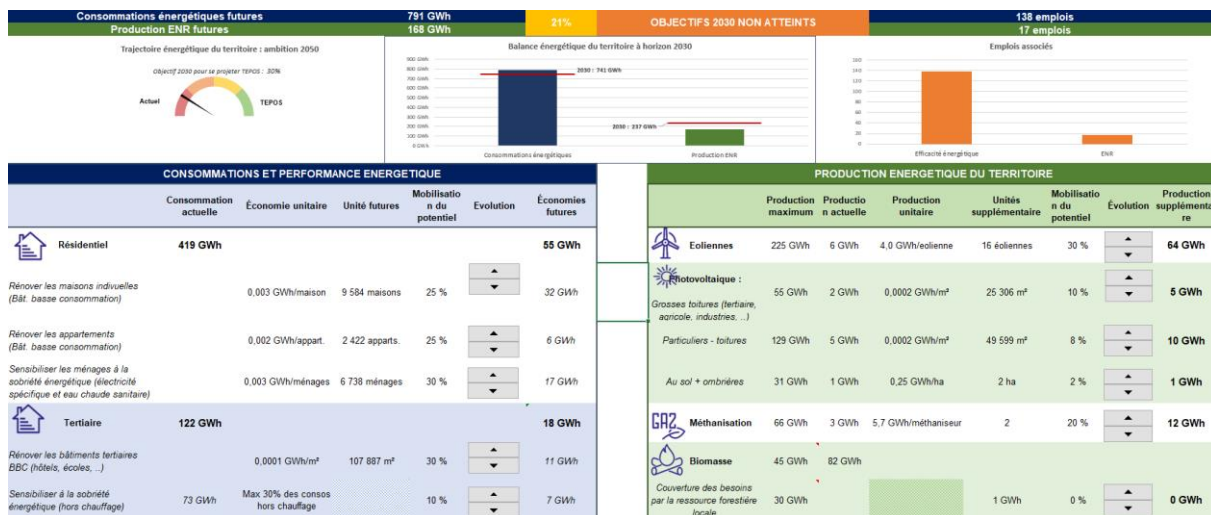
Consommations énergétiques futures 791 GWh
Production ENR futures 168 GWh
21%
OBJECTIFS 2030 NON ATTEINTS
138 emplois
17 emplois

Trajectoire énergétique du territoire : ambition 2050

Objectif 2030 pour se projeter TEPOS : 30%

Actuel TEPOS

Balance énergétique du territoire à horizon 2030

900 GWh
800 GWh
700 GWh
600 GWh
500 GWh
400 GWh
300 GWh
200 GWh
100 GWh
0 GWh

2030 : 741 GWh
2030 : 237 GWh

Consommations énergétiques
Production ENR

Emplois associés

160
140
120
100
80
60
40
20
0

Efficacité énergétique
ENR

CONSOMMATIONS ET PERFORMANCE ENERGETIQUE

| | Consommation actuelle | Économie unitaire | Unité futures | Mobilisation du potentiel | Evolution | Économies futures |
|---|---|---|---|---|---|---|
| Résidentiel | 419 GWh | | | | | 55 GWh |
| Rénover les maisons indivuelles (Bât. basse consommation) | | 0,003 GWh/maison | 9 584 maisons | 25 % | | 32 GWh |
| Rénover les appartements (Bât. basse consommation) | | 0,002 GWh/appart. | 2 422 apparts. | 25 % | | 6 GWh |
| Sensibiliser les ménages à la sobriété énergétique (électricité spécifique et eau chaude sanitaire) | | 0,003 GWh/ménages | 6 738 ménages | 30 % | | 17 GWh |
| Tertiaire | 122 GWh | | | | | 18 GWh |
| Rénover les bâtiments tertiaires BBC (hôtels, écoles, ...) | | 0,0001 GWh/m² | 107 887 m² | 30 % | | 11 GWh |
| Sensibiliser à la sobriété énergétique (hors chauffage) | 73 GWh | Max 30% des consos hors chauffage | | 10 % | | 7 GWh |

PRODUCTION ENERGETIQUE DU TERRITOIRE

| | Production maximum | Production actuelle | Production unitaire | Unités supplémentaire | Mobilisation du potentiel | Évolution | Production supplémentaire |
|---|---|---|---|---|---|---|---|
| Eoliennes | 225 GWh | 6 GWh | 4,0 GWh/eolienne | 16 éoliennes | 30 % | | 64 GWh |
| Photovoltaïque : Grosses toitures (tertiaire, agricole, industries, ...) | 55 GWh | 2 GWh | 0,0002 GWh/m² | 25 306 m² | 10 % | | 5 GWh |
| Particuliers - toitures | 129 GWh | 5 GWh | 0,0002 GWh/m² | 49 599 m² | 8 % | | 10 GWh |
| Au sol + ombrières | 31 GWh | 1 GWh | 0,25 GWh/ha | 2 ha | 2 % | | 1 GWh |
| Méthanisation | 66 GWh | 3 GWh | 5,7 GWh/méthaniseur | 2 | 20 % | | 12 GWh |
| Biomasse | 45 GWh | 82 GWh | | | | | |
| Couverture des besoins par la ressource forestière locale | 30 GWh | | | 1 GWh | 0 % | | 0 GWh |

GAZ